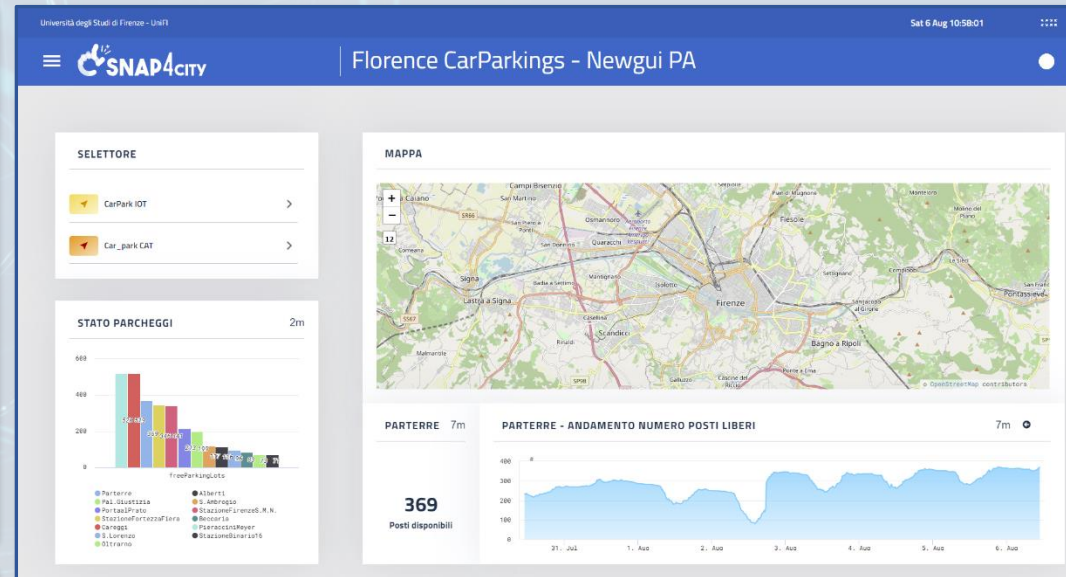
Università degli Studi di Firenze - UniFI

Sat 6 Aug 10:58:01

SNAP4CITY

Florence CarParkings - Newgui PA

SELETTORE

CarPark IOT

Car_park CAT

STATO PARCHEGGI

2m

600

400

200

0

freeParkingLots

Parterre
Pal.Giustizia
PortaalPrato
StazioneFortezzaFiera
Careggi
S.Lorenzo
Oltrarno
Alberti
S.Ambrogio
StazioneFirenzeS.M.N.
Beccaria
PieracciniMeyer
StazioneBinario16

MAPPA

+
−
12

Campi Bisenzio
San Martino
Osmannoro
Fiesole
Peretola
Quaracchi
Signa
Lastra a Signa
Firenze
Scandicci
Bagno a Ripoli
Casellina
Isolotto
Galluzzo
Malmarole
Pontassieve

© OpenStreetMap contributors

PARTERRE

7m

369

Posti disponibili

PARTERRE - ANDAMENTO NUMERO POSTI LIBERI

7m

400
300
200
100
0

31. Jul
1. Aug
2. Aug
3. Aug
4. Aug
5. Aug
6. Aug